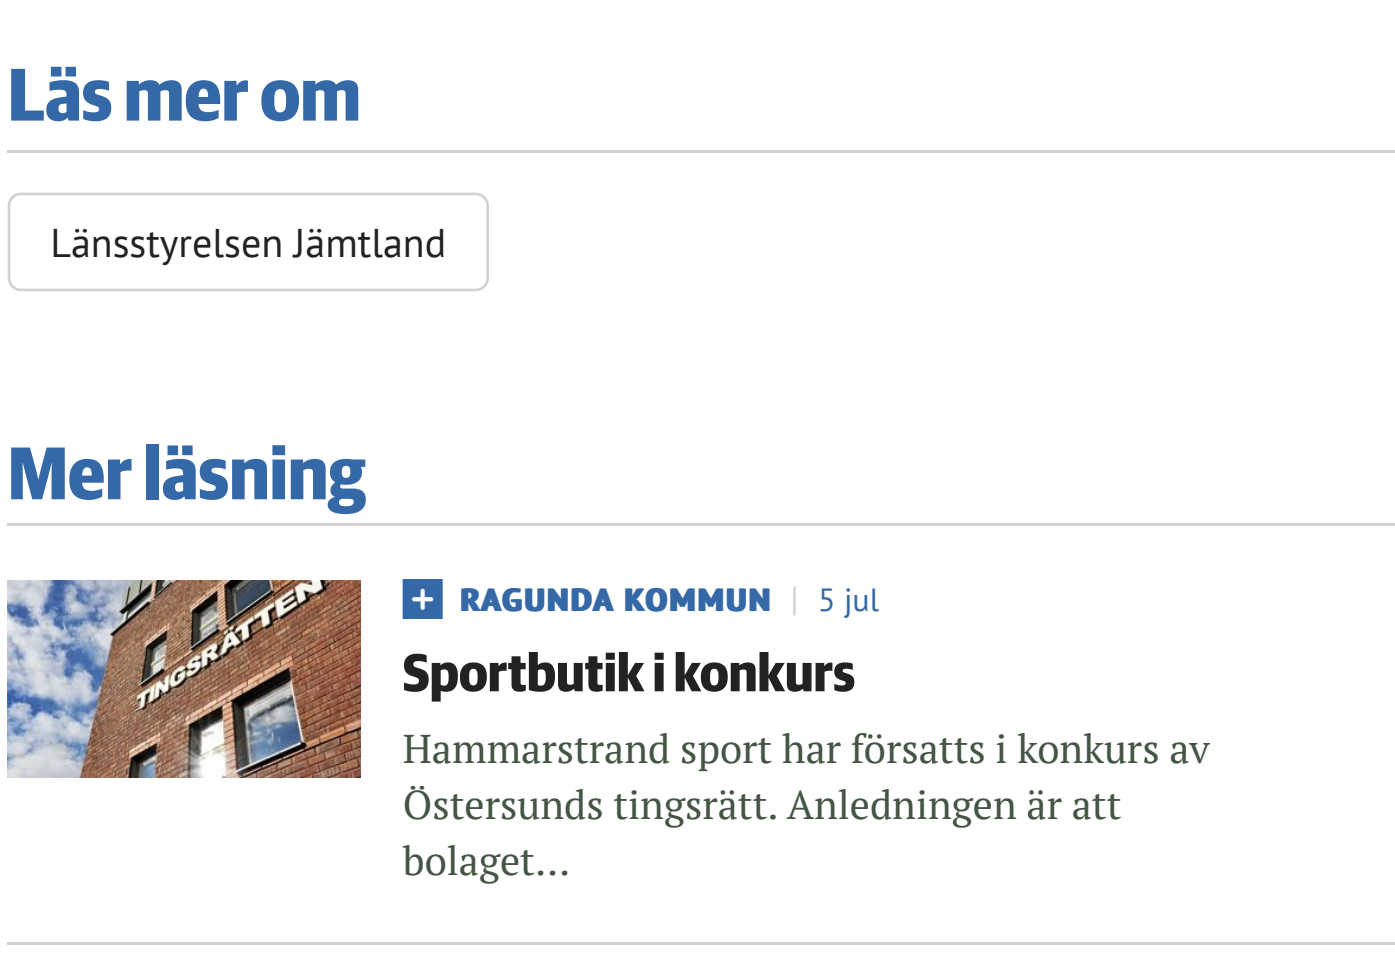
Läs mer om

Länsstyrelsen Jämtland

Mer läsning

TINGSRÄTTEN

+ RAGUNDA KOMMUN | 5 jul

Sportbutik i konkurs

Hammarstrand sport har försatts i konkurs av Östersunds tingsrätt. Anledningen är att bolaget...